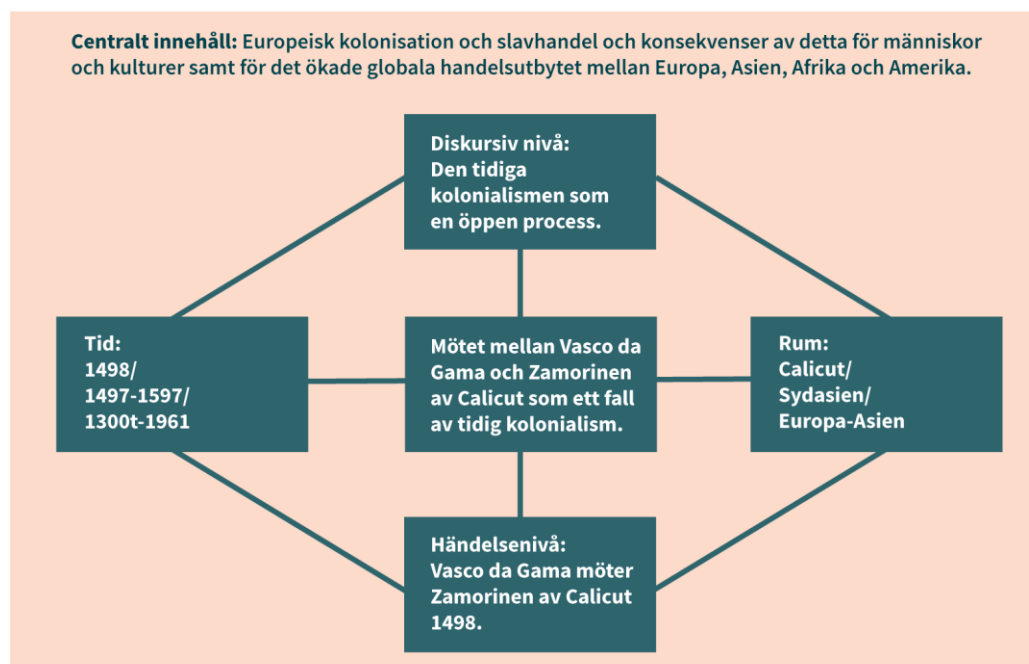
**Centralt innehåll:** Europeisk kolonisation och slavhandel och konsekvenser av detta för människor och kulturer samt för det ökade globala handelsutbytet mellan Europa, Asien, Afrika och Amerika.

Diskursiv nivå:
Den tidiga kolonialismen som en öppen process.

Tid:
1498/
1497-1597/
1300t-1961

Mötet mellan Vasco da Gama och Zamorinen av Calicut som ett fall av tidig kolonialism.

Rum:
Calicut/
Sydasien/
Europa-Asien

Händelsenivå:
Vasco da Gama möter Zamorinen av Calicut 1498.